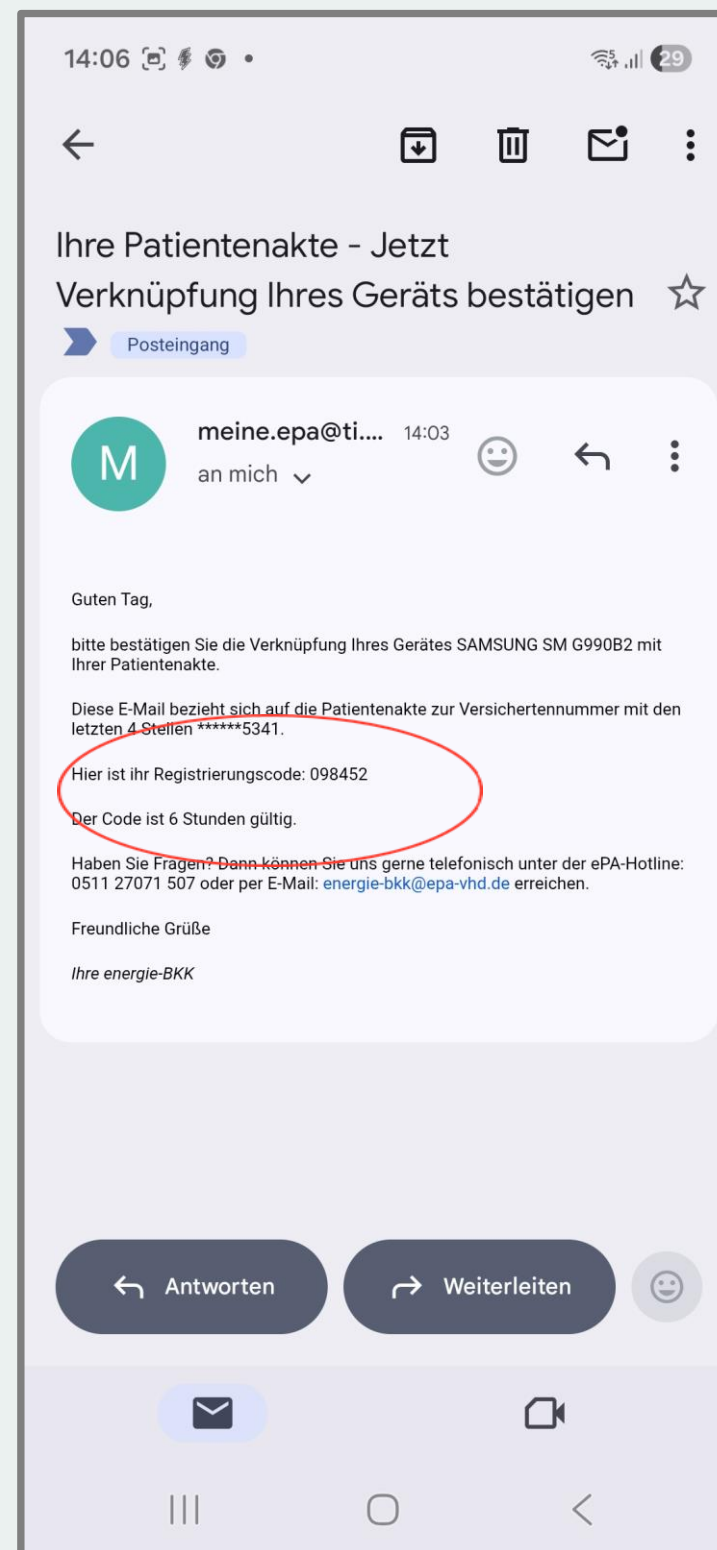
14:06

29

Ihre Patientenakte - Jetzt Verknüpfung Ihres Geräts bestätigen

Posteingang

M

meine.epa@ti.... 14:03

an mich

Guten Tag,

bitte bestätigen Sie die Verknüpfung Ihres Gerätes SAMSUNG SM G990B2 mit Ihrer Patientenakte.

Diese E-Mail bezieht sich auf die Patientenakte zur Versichertennummer mit den letzten 4 Stellen ******5341.

Hier ist ihr Registrierungscode: 098452

Der Code ist 6 Stunden gültig.

Haben Sie Fragen? Dann können Sie uns gerne telefonisch unter der ePA-Hotline: 0511 27071 507 oder per E-Mail: energie-bkk@epa-vhd.de erreichen.

Freundliche Grüße

Ihre energie-BKK

Antworten

Weiterleiten